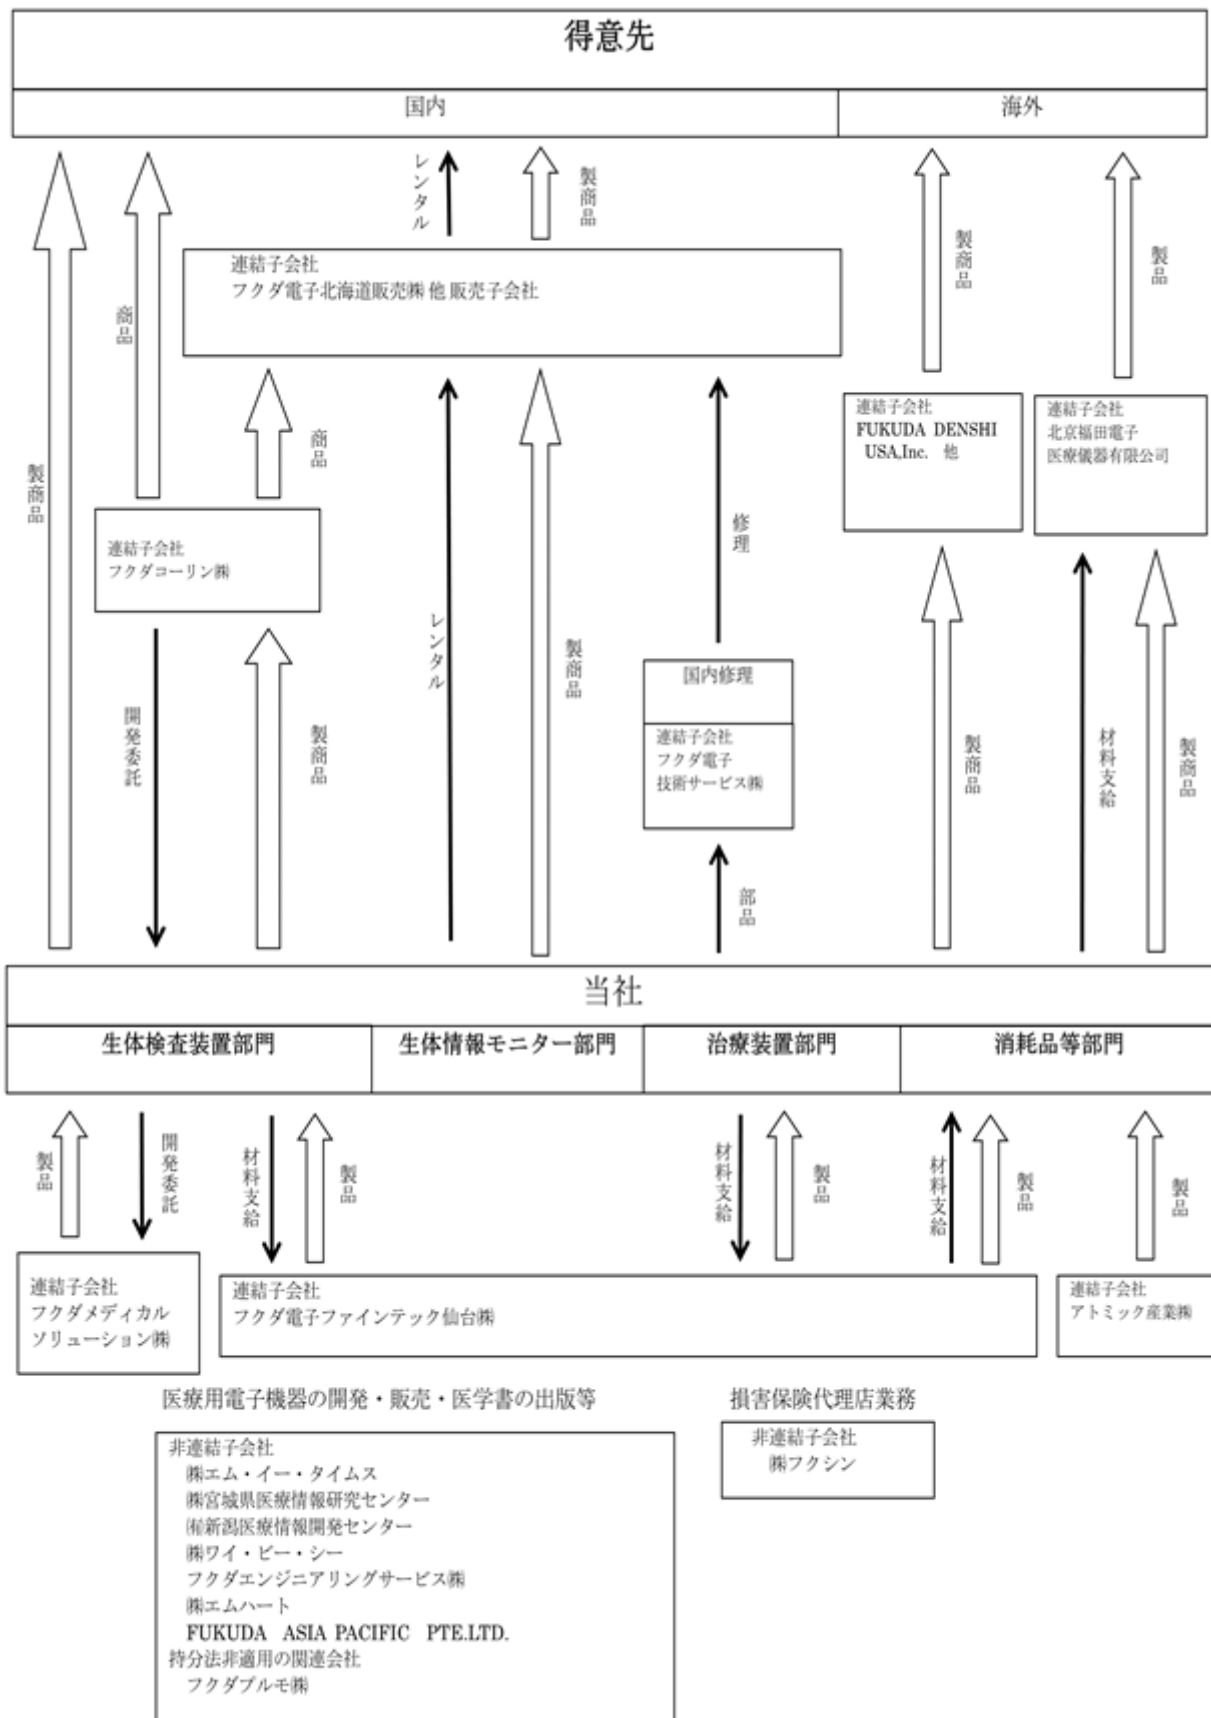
得意先

国内

海外

レンタル

製商品

製商品

製品

連結子会社
フクダ電子北海道販売㈱ 他 販売子会社

商品

製商品

商品

連結子会社
FUKUDA DENSHI USA,Inc. 他

連結子会社
北京福田電子医療儀器有限公司

連結子会社
フクダコーリン㈱

修理

レンタル

製商品

国内修理

連結子会社
フクダ電子
技術サービス㈱

開発委託

製商品

製商品

材料支給

製商品

部品

当社

生体検査装置部門

生体情報モニター部門

治療装置部門

消耗品等部門

製品

開発委託

材料支給

製品

材料支給

製品

材料支給

製品

製品

連結子会社
フクダメディカル
ソリューション㈱

連結子会社
フクダ電子ファインテック仙台㈱

連結子会社
アトミック産業㈱

医療用電子機器の開発・販売・医学書の出版等

損害保険代理店業務

非連結子会社
㈱エム・イー・タイムス
㈱宮城県医療情報研究センター
㈲新潟医療情報開発センター
㈱ワイ・ビー・シー
フクダエンジニアリングサービス㈱
㈱エムハート
FUKUDA ASIA PACIFIC PTE.LTD.
持分法非適用の関連会社
フクダブルモ㈱

非連結子会社
㈱フクシン